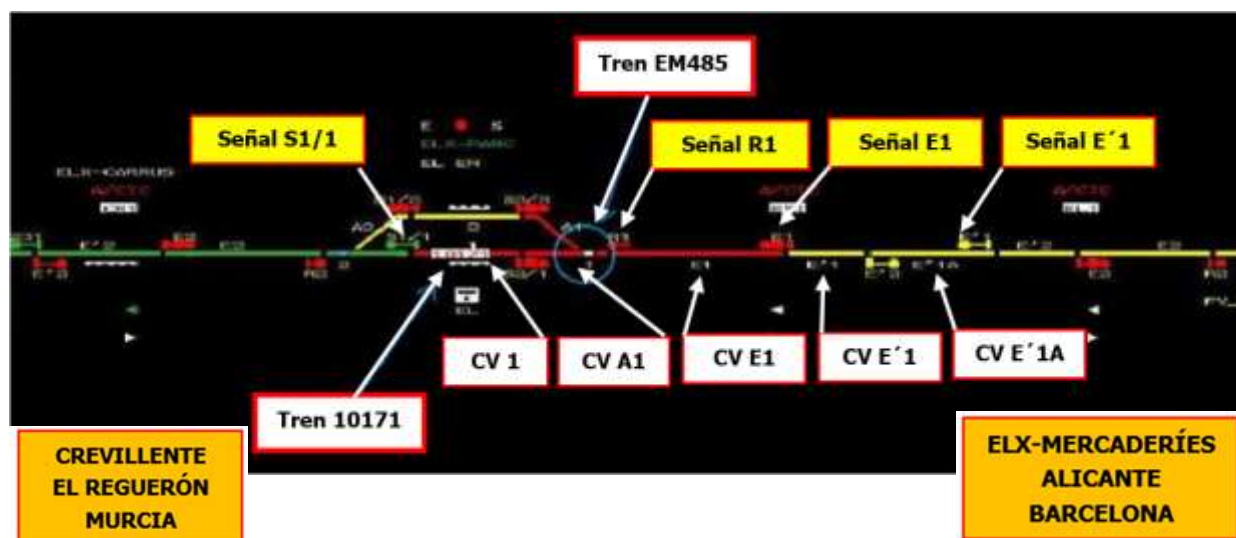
Tren EM485

Señal S1/1

Señal R1

Señal E1

Señal E´1

ELX-CARRUS

E S
ELX-PARC
EL EM

E1

E´1

E´1A

CV 1

CV A1

CV E1

CV E´1

CV E´1A

Tren 10171

CREVILLENTE
EL REGUERÓN
MURCIA

ELX-MERCADERÍES
ALICANTE
BARCELONA